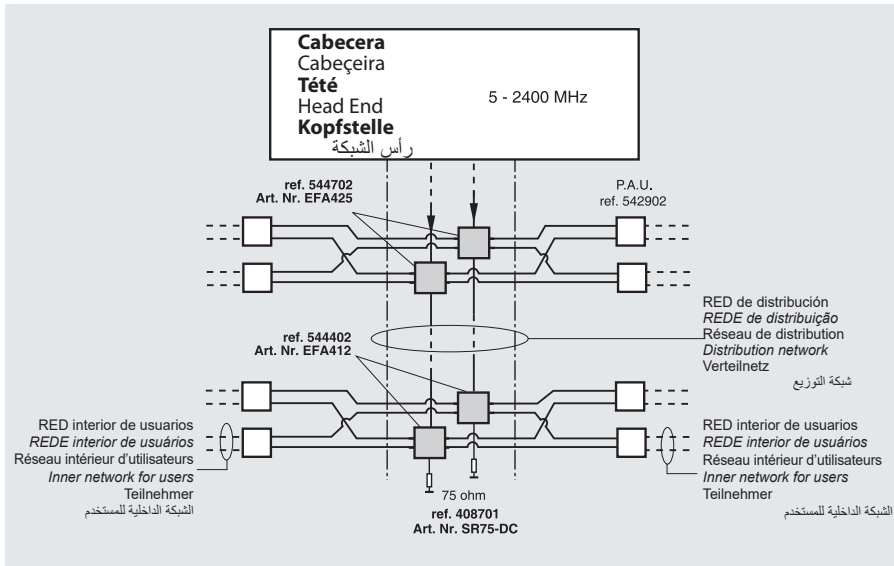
**Cabecera**
Cabeçeira
**Tété**
Head End
**Kopfstelle**
رأس الشبكة

5 - 2400 MHz

**ref. 544702**
**Art. Nr. EFA425**

P.A.U.
ref. 542902

RED de distribución
*REDE de distribuição*
Réseau de distribution
*Distribution network*
Verteilnetz
شبكة التوزيع

**ref. 544402**
**Art. Nr. EFA412**

RED interior de usuarios
*REDE interior de usuários*
Réseau intérieur d'utilisateurs
*Inner network for users*
Teilnehmer
الشبكة الداخلية للمستخدم

75 ohm
**ref. 408701**
**Art. Nr. SR75-DC**

RED interior de usuarios
*REDE interior de usuários*
Réseau intérieur d'utilisateurs
*Inner network for users*
Teilnehmer
الشبكة الداخلية للمستخدم